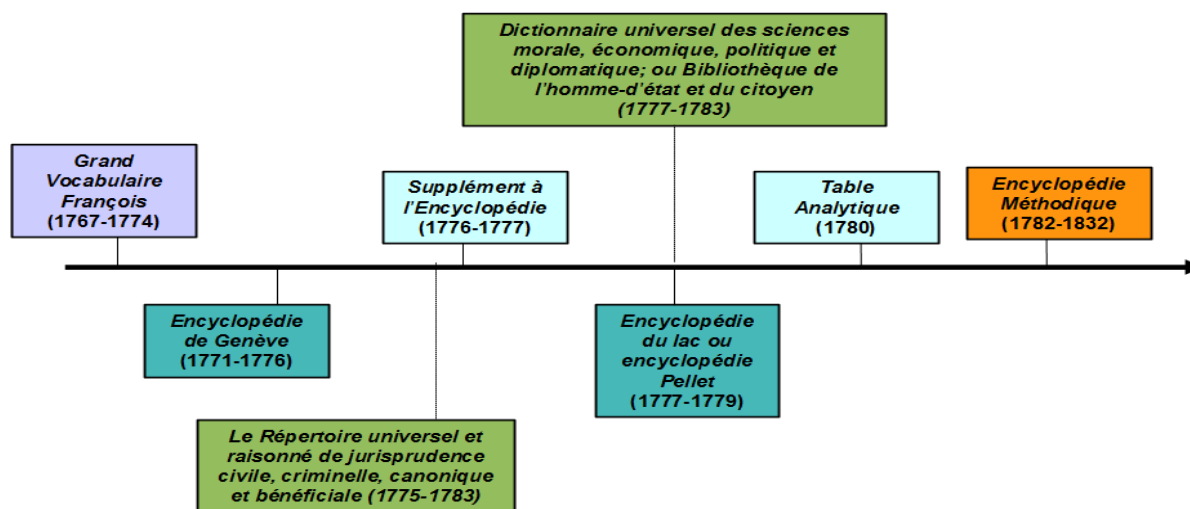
Dictionnaire universel des sciences morale, économique, politique et diplomatique; ou Bibliothèque de l'homme-d'état et du citoyen (1777-1783)

Grand Vocabulaire François (1767-1774)

Supplément à l'Encyclopédie (1776-1777)

Table Analytique (1780)

Encyclopédie Méthodique (1782-1832)

Encyclopédie de Genève (1771-1776)

Encyclopédie du lac ou encyclopédie Pellet (1777-1779)

Le Répertoire universel et raisonné de jurisprudence civile, criminelle, canonique et bénéficiale (1775-1783)